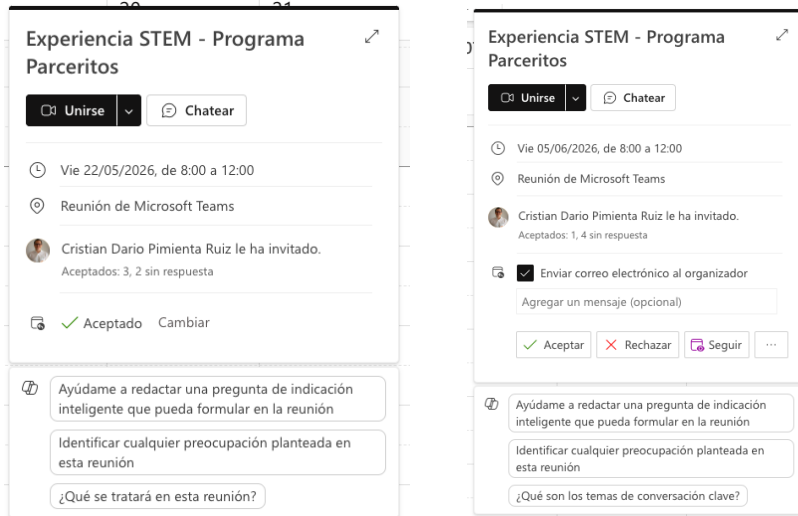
Experiencia STEM - Programa Parceritos

Unirse

Chatear

Vie 22/05/2026, de 8:00 a 12:00

Reunión de Microsoft Teams

Cristian Dario Pimienta Ruiz le ha invitado.
Aceptados: 3, 2 sin respuesta

Aceptado Cambiar

Ayúdame a redactar una pregunta de indicación inteligente que pueda formular en la reunión

Identificar cualquier preocupación planteada en esta reunión

¿Qué se tratará en esta reunión?

Experiencia STEM - Programa Parceritos

Unirse

Chatear

Vie 05/06/2026, de 8:00 a 12:00

Reunión de Microsoft Teams

Cristian Dario Pimienta Ruiz le ha invitado.
Aceptados: 1, 4 sin respuesta

Enviar correo electrónico al organizador

Agregar un mensaje (opcional)

Aceptar

Rechazar

Seguir

···

Ayúdame a redactar una pregunta de indicación inteligente que pueda formular en la reunión

Identificar cualquier preocupación planteada en esta reunión

¿Qué son los temas de conversación clave?